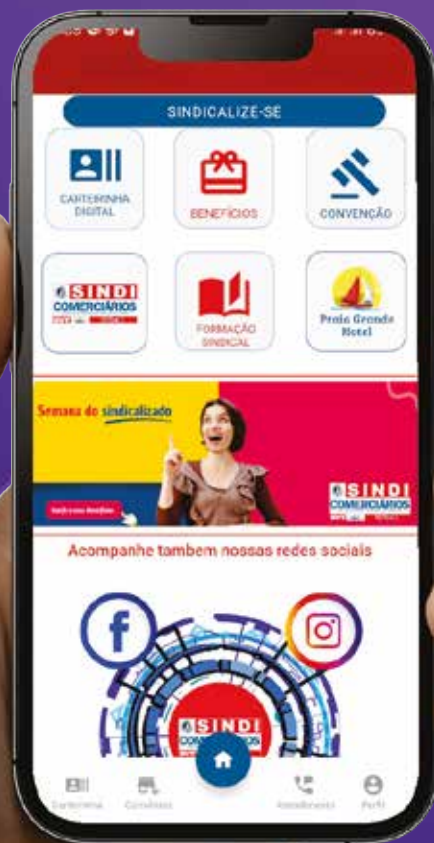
SINDICALIZE-SE

CARTEIRINHA DIGITAL

BENEFÍCIOS

CONVENÇÃO

SINDI COMERCIÁRIOS

FORMAÇÃO SINDICAL

Praia Grande Hotel

Semana do sindicalizado

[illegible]

SINDI COMERCIÁRIOS

Acompanhe tambem nossas redes sociais

f

SINDI COMERCIÁRIOS

Carteirinha

Convênios

Atendimento

Perfil